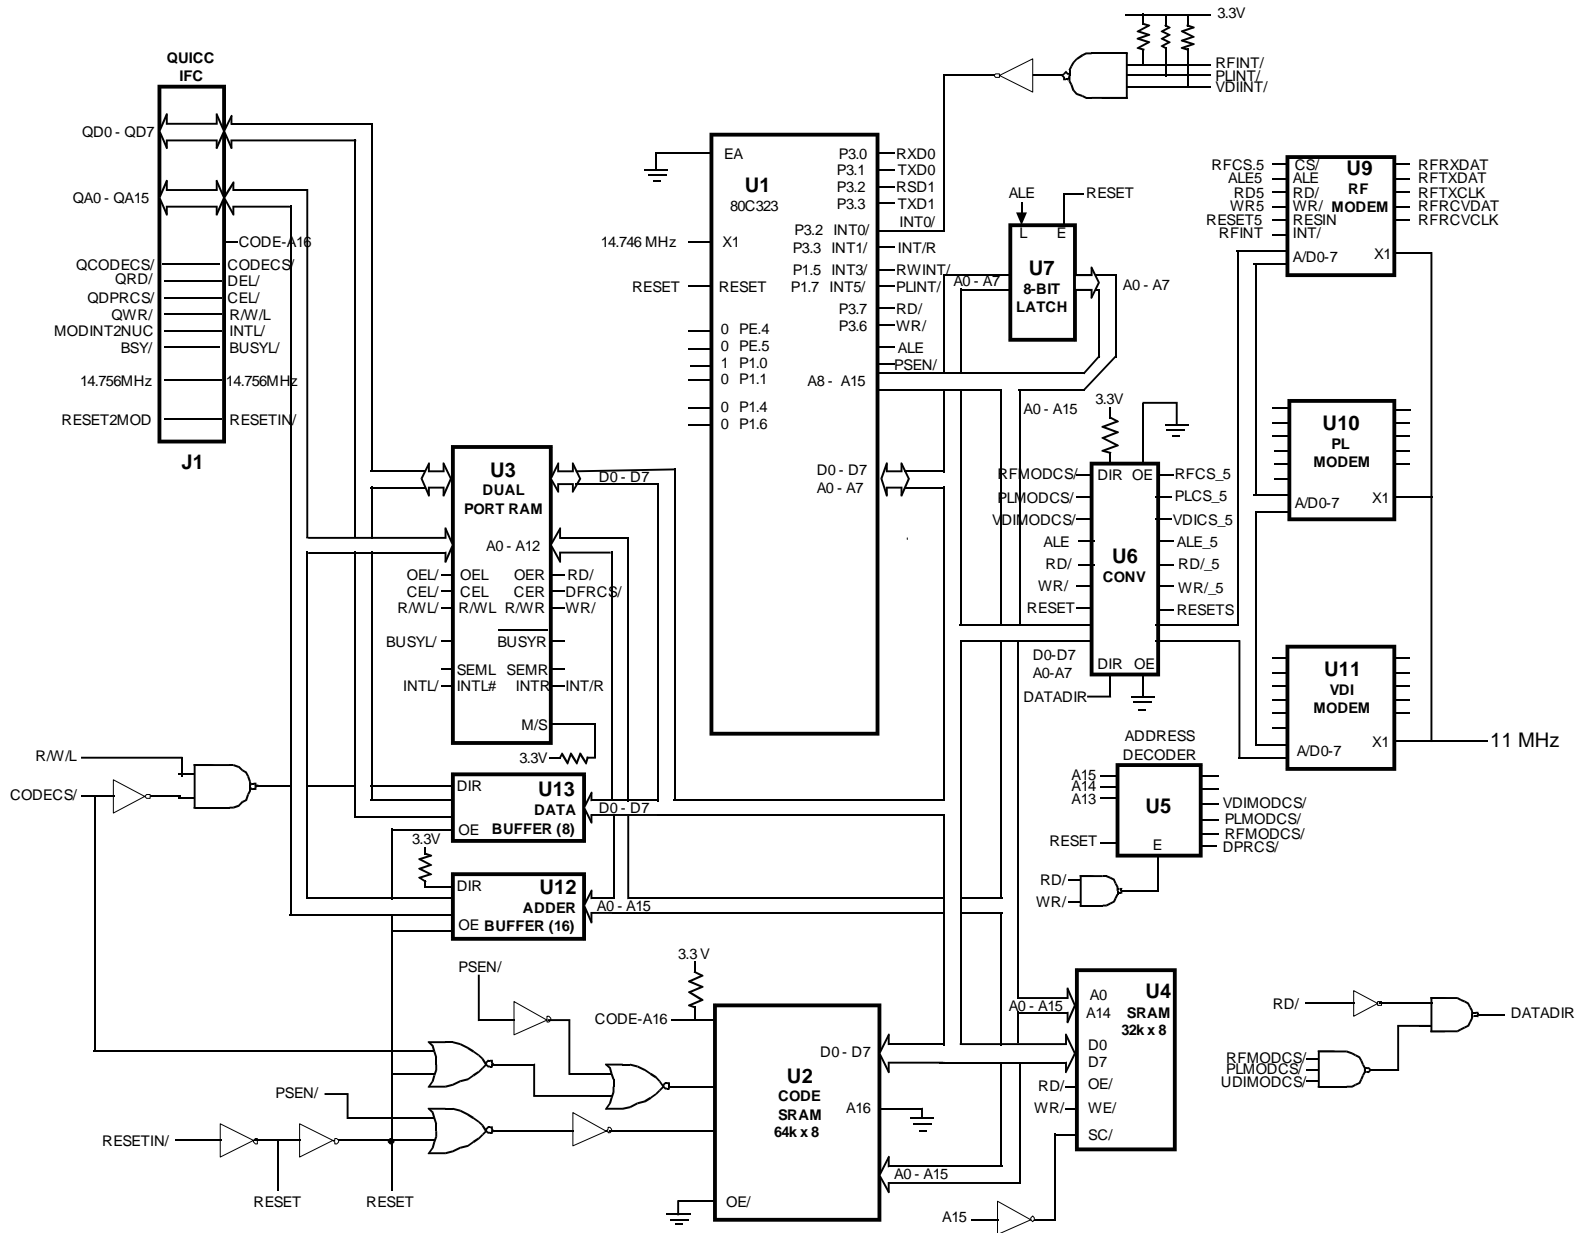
QUICC IFC

QD0 - QD7
QA0 - QA15
CODE-A16
QCODECS/ CODECS/
QRD/ DEL/
QDPRCS/ CEL/
QWR/ R/W/L
MODINT2NUC INTL/
BSY/ BUSYL/
14.756MHz 14.756MHz
RESET2MOD RESETIN/
J1

3.3V
RFINT/
PLINT/
VDIINT/

EA
U1
80C323
P3.0 RXD0
P3.1 TXD0
P3.2 RSD1
P3.3 TXD1
INT0/
P3.2 INT0/
P3.3 INT1/ INT/R
P1.5 INT3/ RWINT/
P1.7 INT5/ PLINT/
P3.7 RD/
P3.6 WR/
ALE
PSEN/
A8 - A15
14.746 MHz X1
RESET RESET
0 PE.4
0 PE.5
1 P1.0
0 P1.1
0 P1.4
0 P1.6
D0 - D7
A0 - A7

ALE
RESET
L E
U7
8-BIT
LATCH
A0 - A7
A0 - A7
A0 - A15

RFCS.5 CS/
ALE5 ALE
RD5 RD/
WR5 WR/
RESET5 RESIN
RFINT INT/
A/D0-7
U9
RF
MODEM
RFRXDAT
RFTXDAT
RFTXCLK
RFRCVDAT
RFRCVCLK
X1

U10
PL
MODEM
A/D0-7
X1

U11
VDI
MODEM
A/D0-7
X1
11 MHz

3.3V
RFMODCS/ DIR OE RFCS_5
PLMODCS/ PLCS_5
VDIMODCS/ VDICS_5
ALE ALE_5
RD/ RD/_5
WR/ WR/_5
RESET RESETS
U6
CONV
D0-D7
A0-A7
DIR OE
DATADIR

U3
DUAL
PORT RAM
D0 - D7
A0 - A12
OEL/ OEL OER RD/
CEL/ CEL CER DFRCS/
R/WL/ R/WL R/WR WR/
BUSYL/ BUSYR
SEML SEMR
INTL/ INTL# INTR INT/R
M/S
3.3V

R/W/L
CODECS/
DIR
U13
DATA
OE BUFFER (8)
D0 - D7
3.3V
DIR
U12
ADDER
OE BUFFER (16)
A0 - A15

ADDRESS
DECODER
A15
A14
A13
U5
VDIMODCS/
PLMODCS/
RFMODCS/
DPRCS/
RESET E
RD/
WR/

PSEN/
3.3 V
CODE-A16
U2
CODE
SRAM
64k x 8
D0 - D7
A16
A0 - A15
OE/
PSEN/
RESETIN/
RESET
RESET

U4
SRAM
32k x 8
A0
A0 - A15 A14
D0
D7
RD/ OE/
WR/ WE/
SC/
A15

RD/
DATADIR
RFMODCS/
PLMODCS/
UDIMODCS/